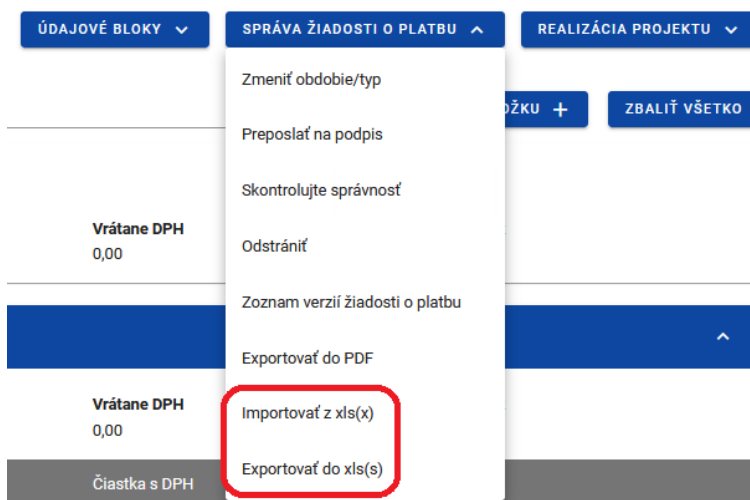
ÚDAJOVÉ BLOKY ⌄
SPRÁVA ŽIADOSTI O PLATBU ^
REALIZÁCIA PROJEKTU ⌄

Zmeniť obdobie/typ
Preposlať na podpis
Skontrolujte správnosť
Odstrániť
Zoznam verzií žiadosti o platbu
Exportovať do PDF
Importovať z xls(x)
Exportovať do xls(s)

OŽKU +
ZBALIŤ VŠETKO

Vrátane DPH
0,00

Vrátane DPH
0,00

Čiastka s DPH